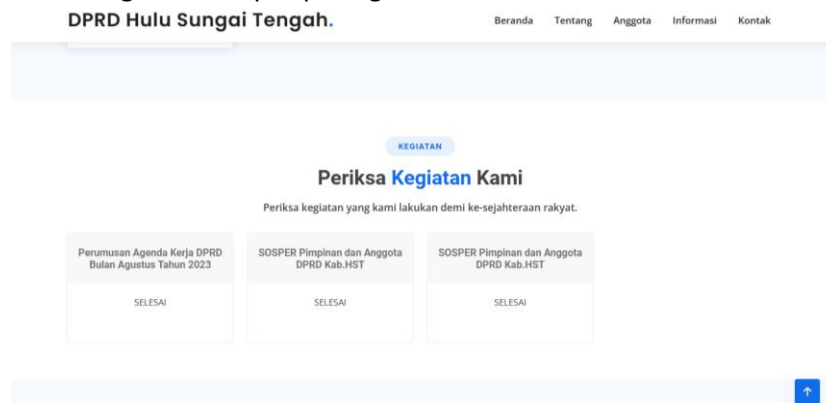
DPRD Hulu Sungai Tengah.

Beranda Tentang Anggota Informasi Kontak

KEGIATAN

Periksa Kegiatan Kami

Periksa kegiatan yang kami lakukan demi ke-sejahteraan rakyat.

Perumusan Agenda Kerja DPRD Bulan Agustus Tahun 2023

SELESAI

SOSPER Pimpinan dan Anggota DPRD Kab.HST

SELESAI

SOSPER Pimpinan dan Anggota DPRD Kab.HST

SELESAI